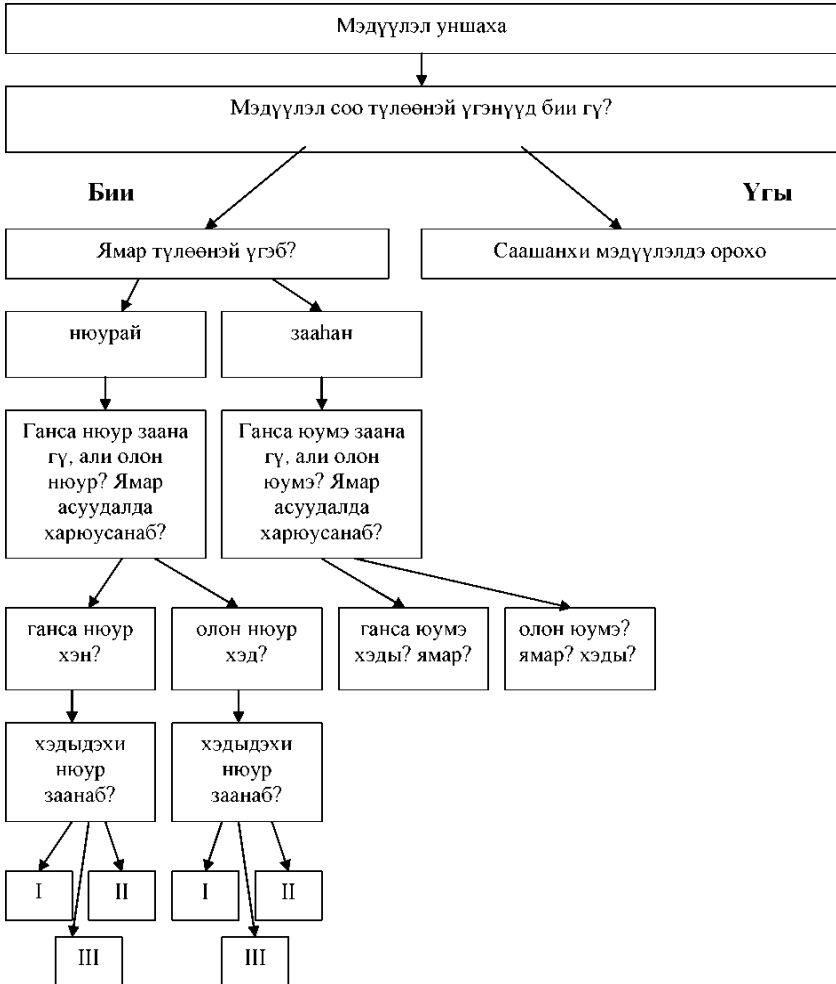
Мэдүүлэл уншаха

Мэдүүлэл соо түлөөнэй үгэнүүд бии гү?

Бии

Үгы

Ямар түлөөнэй үгэб?

Саашанхи мэдүүлэлдэ орохо

нюурай

зааһан

Ганса нюур заана гү, али олон нюур? Ямар асуудалда харюусанаб?

Ганса юумэ заана гү, али олон юумэ? Ямар асуудалда харюусанаб?

ганса нюур хэн?

олон нюур хэд?

ганса юумэ хэды? ямар?

олон юумэ? ямар? хэды?

хэдыдэхи нюур заанаб?

хэдыдэхи нюур заанаб?

I

II

III

I

II

III